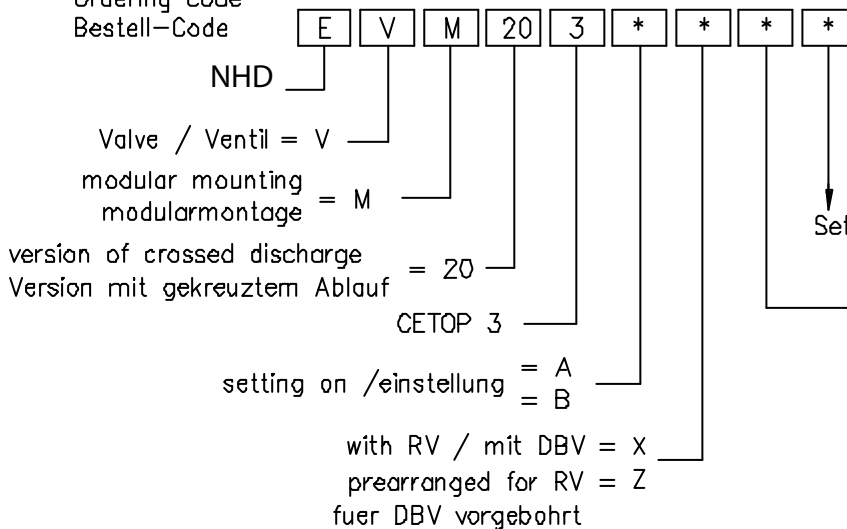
Ordering Code
Bestell–Code

| E | V | M | 20 | 3 | * | * | * | * |
|---|---|---|---|---|---|---|---|---|

NHD

Valve / Ventil = V

modular mounting modularmontage = M

version of crossed discharge Version mit gekreuztem Ablauf = 20

CETOP 3

setting on /einstellung = A = B

with RV / mit DBV = X
prearranged for RV = Z
fuer DBV vorgebohrt

Set